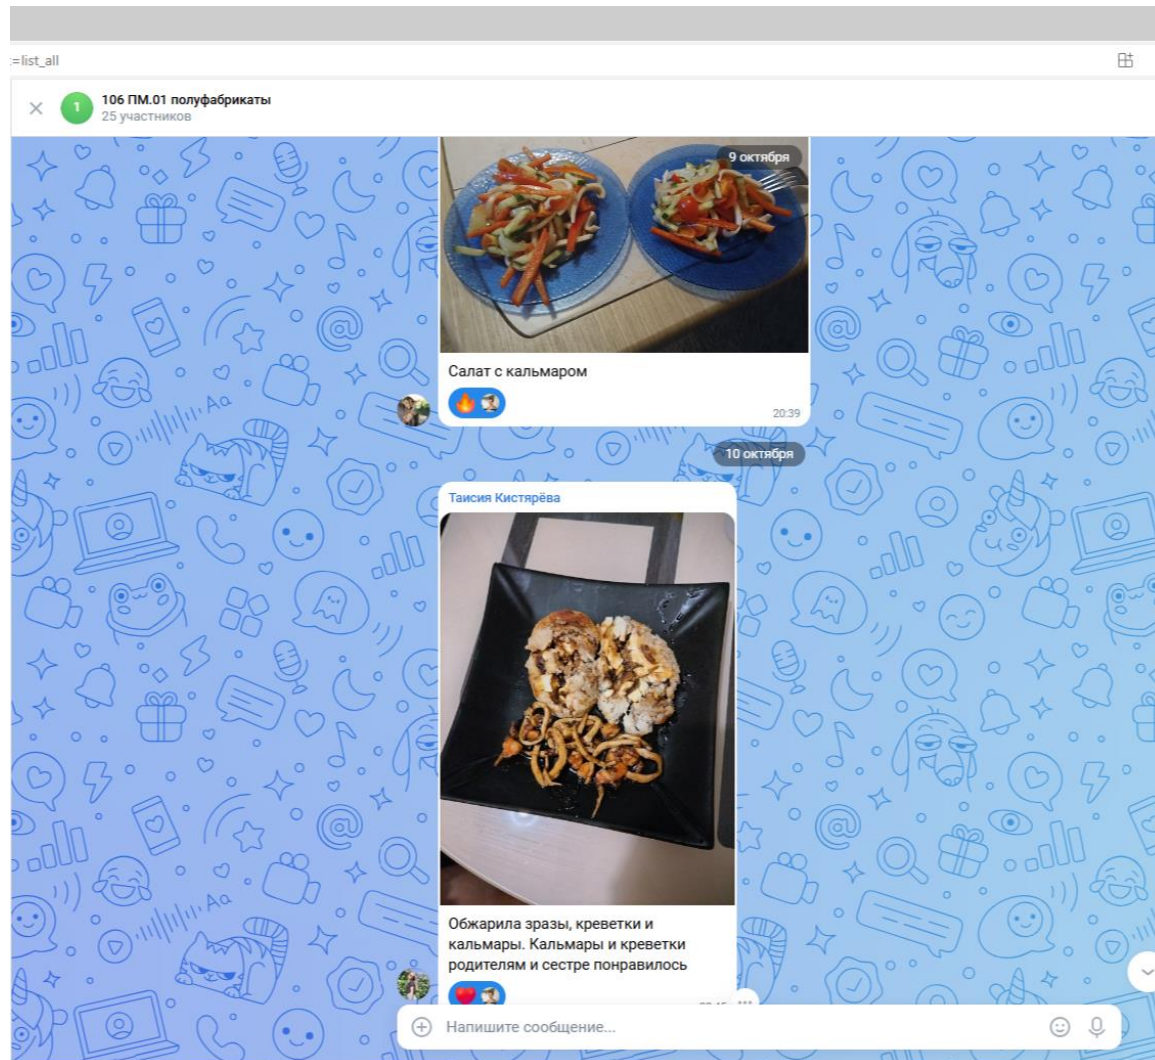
:=list_all

1 106 ПМ.01 полуфабрикаты
25 участников

9 октября

Салат с кальмаром

20:39

10 октября

Таисия Кистярёва

Обжарила зразы, креветки и кальмары. Кальмары и креветки родителям и сестре понравилось

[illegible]

Напишите сообщение...